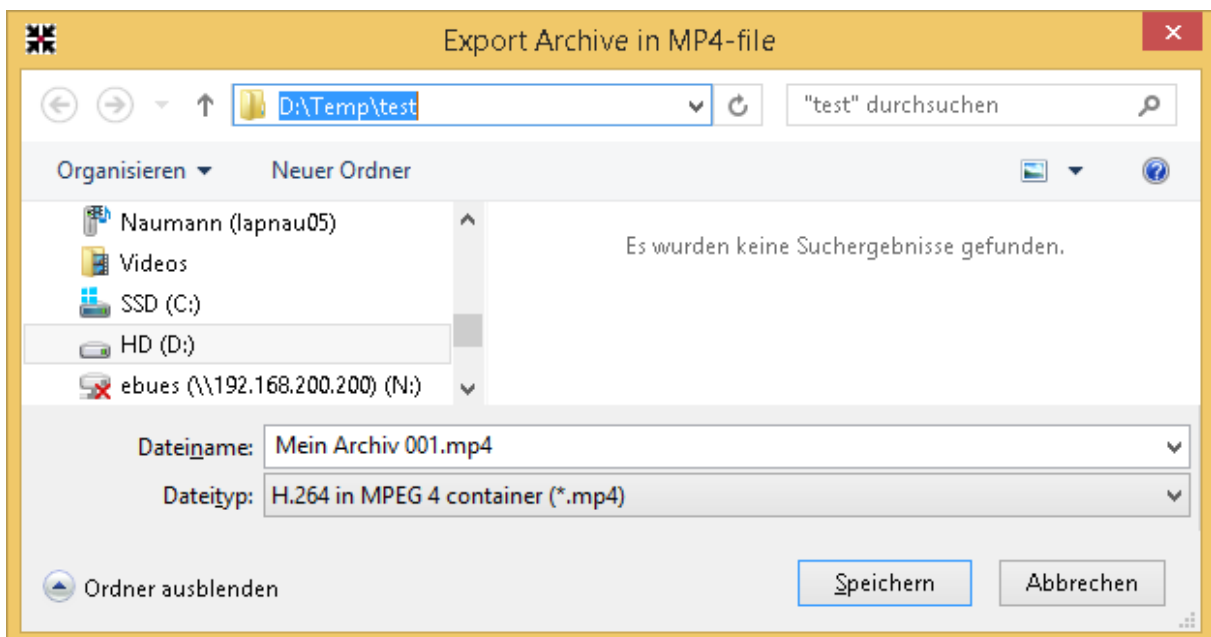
Export Archive in MP4-file

D:\Temp\test

"test" durchsuchen

Organisieren ▾

Neuer Ordner

Naumann (lapnau05)

Videos

SSD (C:)

HD (D:)

ebues (\\192.168.200.200) (N:)

Es wurden keine Suchergebnisse gefunden.

Dateiname: Mein Archiv 001.mp4

Dateityp: H.264 in MPEG 4 container (*.mp4)

Ordner ausblenden

Speichern

Abbrechen